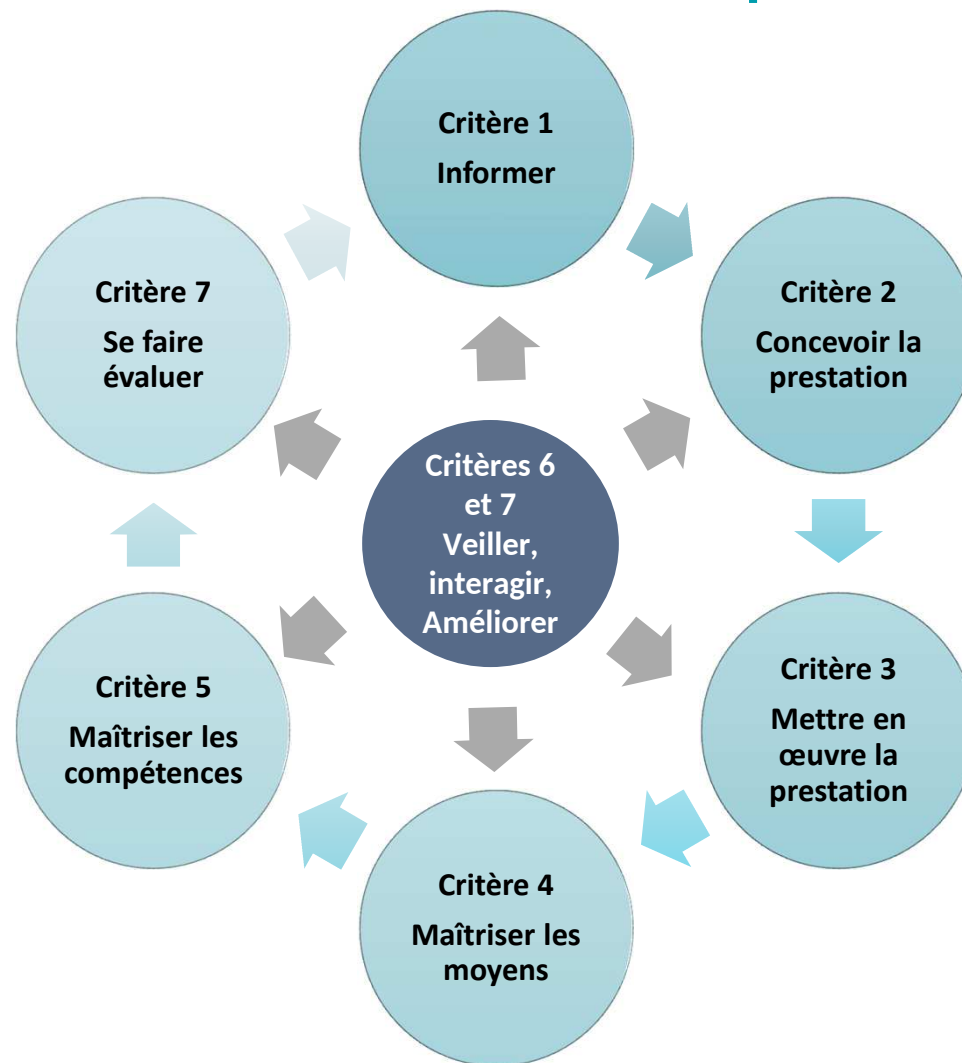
Critère 1
Informer

Critère 2
Concevoir la prestation

Critère 3
Mettre en œuvre la prestation

Critère 4
Maîtriser les moyens

Critère 5
Maîtriser les compétences

Critère 7
Se faire évaluer

Critères 6 et 7
Veiller, interagir, Améliorer